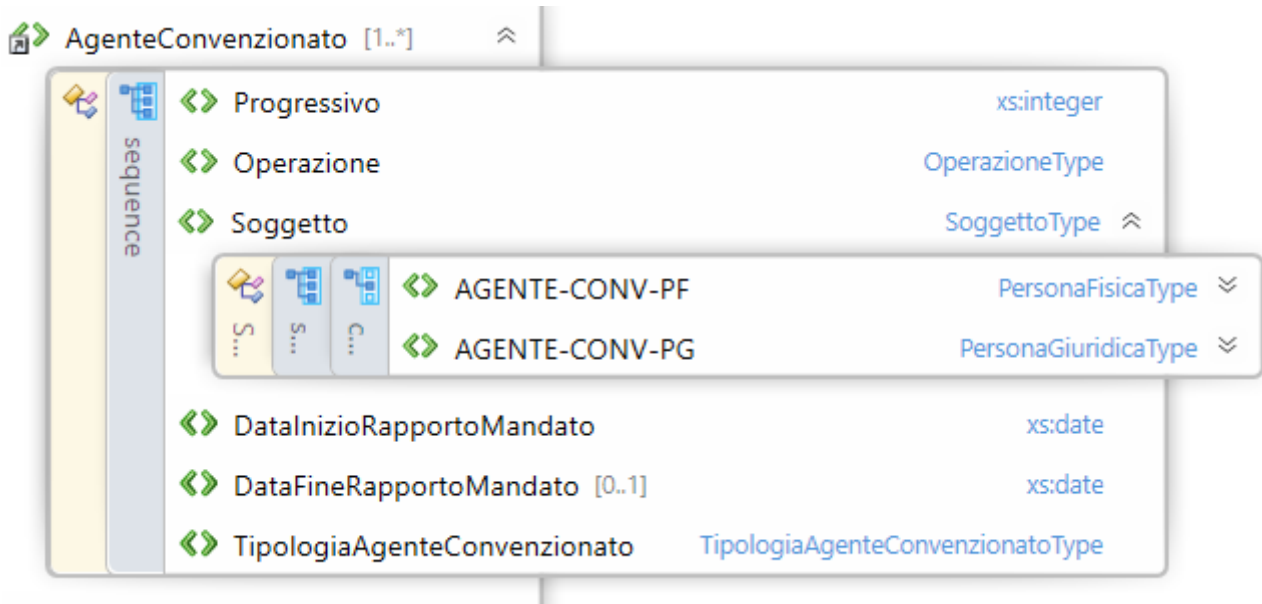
AgenteConvenzionato [1..*]

sequence

Progressivo xs:integer

Operazione OperazioneType

Soggetto SoggettoType

S... S... C...

AGENTE-CONV-PF PersonaFisicaType

AGENTE-CONV-PG PersonaGiuridicaType

DataInizioRapportoMandato xs:date

DataFineRapportoMandato [0..1] xs:date

TipologiaAgenteConvenzionato TipologiaAgenteConvenzionatoType